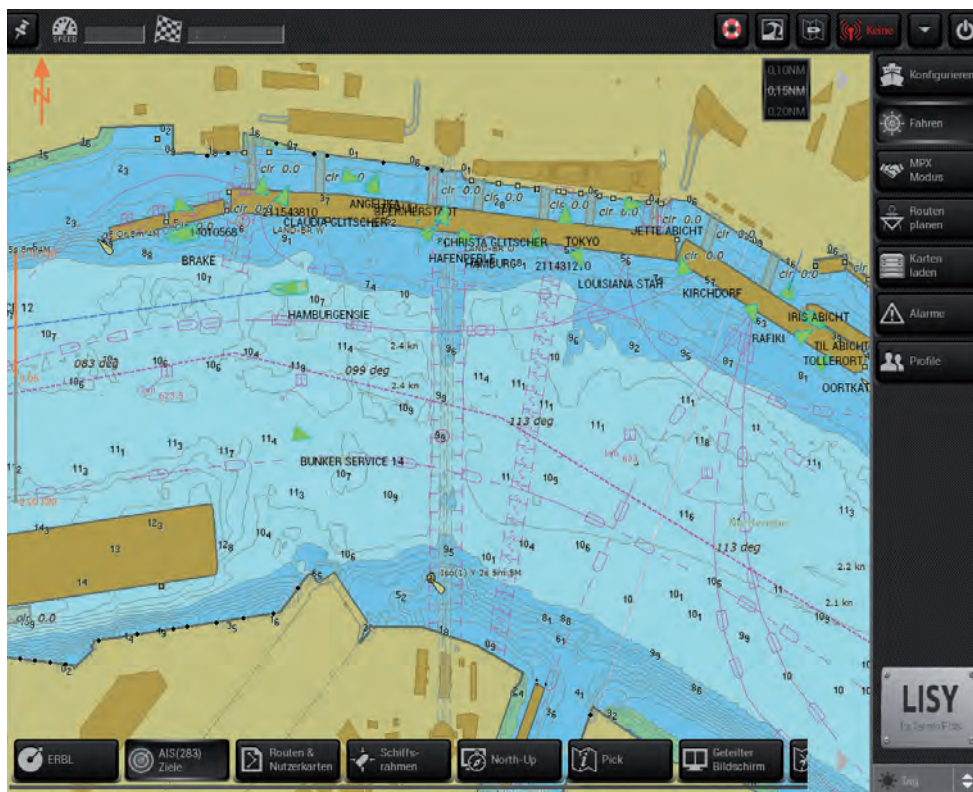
SPEED

Keine

0.10NM
0.15NM
0.20NM

Konfigurieren
Fahren
MPX Modus
Routen planen
Karten laden
Alarme
Profile

N

ANGELITA
211543810
CLAUDIA GLITSCHER
SPECHERSTADT
211010568
CHRISTA GLITSCHER
TOKYO
JETTE ABICHT
BRAKE
HAFENFEELE
HAMBURG
2114312.0
LOUISIANA STAR
KIRCHDORF
HAMBURGENSIE
IRIS ABICHT
RAFIKI
TIL ABICHT
TOLLERORT
OORTKAT
BUNKER SERVICE 14

clr 0.0
clr 0.0
clr 0.0
clr 0.0
clr 0.0
clr 0.0
clr 0.0
clr 0.0

083 deg
099 deg
113 deg
113 deg
2.4 kn
2.4 kn
2.2 kn
2.1 kn

12
13
14

LISY

ERBL
AIS(283) Ziele
Routen & Nutzerkarten
Schiffs-rahmen
North-Up
Pick
Geteilter Bildschirm

Tag